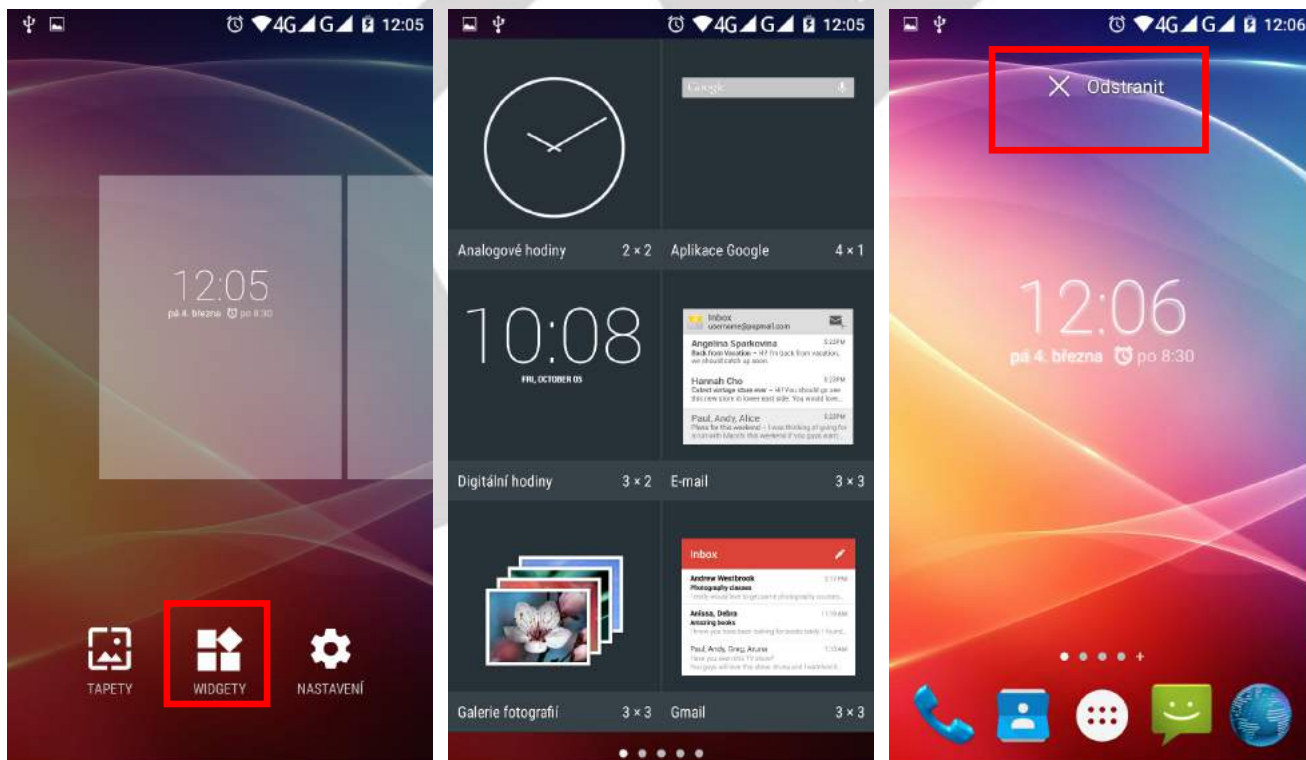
4G G 12:05

12:05
pá 4. března po 8:30

TAPETY WIDGETY NASTAVENÍ

4G G 12:05

Google

Analogové hodiny 2 × 2 Aplikace Google 4 × 1

10:08
FRI, OCTOBER 05

Inbox
username@gmail.com
Angelina Sparkovina
Back from Vacation
Hannah Cho
Paul, Andy, Alice

Digitální hodiny 3 × 2 E-mail 3 × 3

Inbox
Andrew Westbrook
Photography classes
Anissa, Debra
Amazing books
Paul, Andy, Greg, Aruna

Galerie fotografií 3 × 3 Gmail 3 × 3

4G G 12:06

Odstranit

12:06
pá 4. března po 8:30